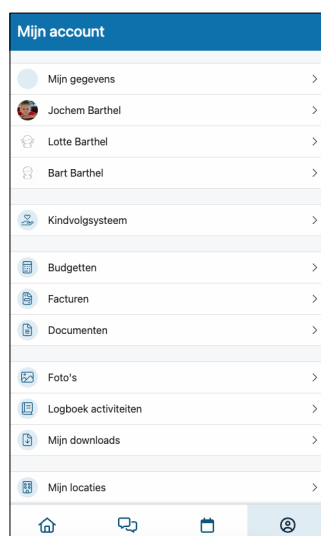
Mijn account

Mijn gegevens >

Jochem Barthel >

Lotte Barthel >

Bart Barthel >

Kindvolgsysteem >

Budgetten >

Facturen >

Documenten >

Foto's >

Logboek activiteiten >

Mijn downloads >

Mijn locaties >